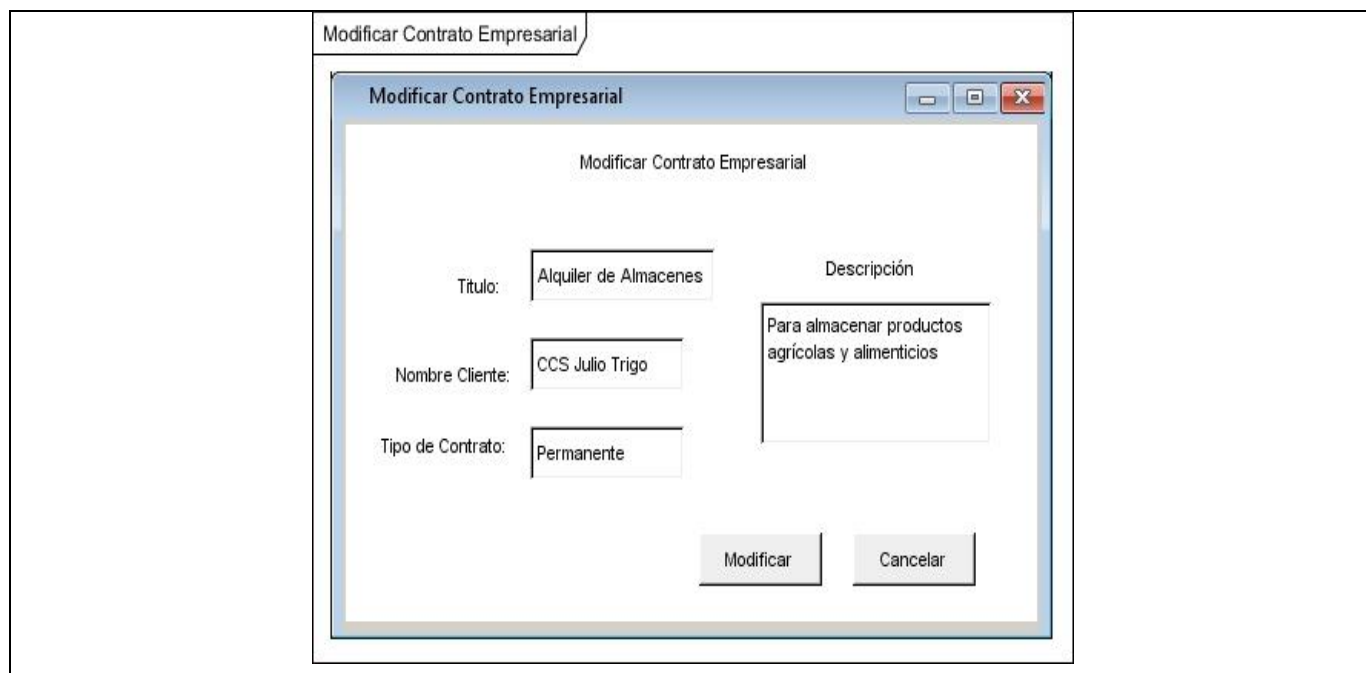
Modificar Contrato Empresarial

Modificar Contrato Empresarial

Modificar Contrato Empresarial

Titulo: Alquiler de Almacenes

Nombre Cliente: CCS Julio Trigo

Tipo de Contrato: Permanente

Descripción

Para almacenar productos agrícolas y alimenticios

Modificar

Cancelar